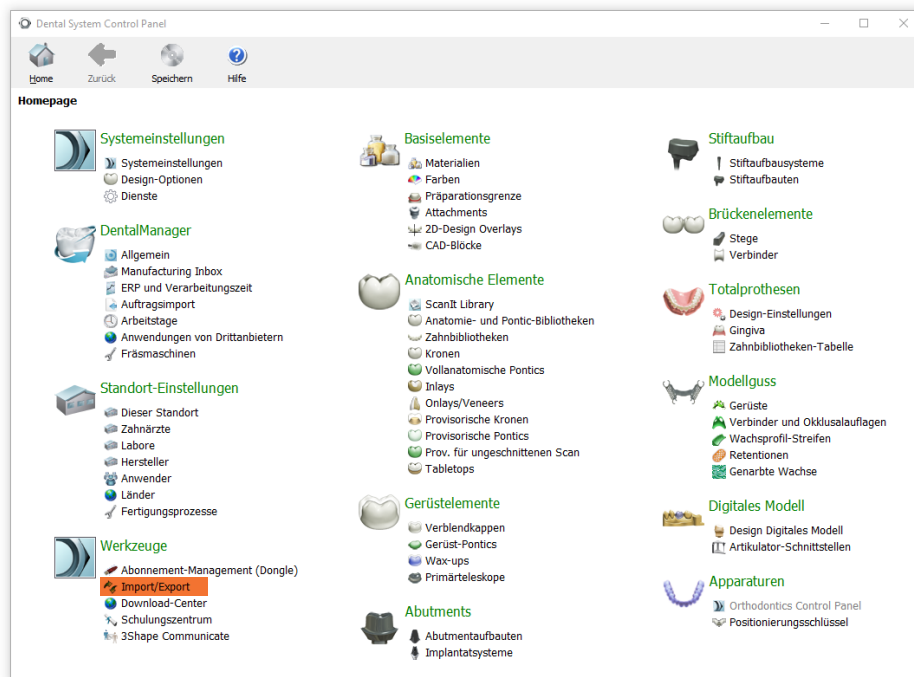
Dental System Control Panel

Home
Zurück
Speichern
Hilfe

Homepage

Systemeinstellungen
Systemeinstellungen
Design-Optionen
Dienste

DentalManager
Allgemein
Manufacturing Inbox
ERP und Verarbeitungszeit
Auftragsimport
Arbeitstage
Anwendungen von Drittanbietern
Fräsmaschinen

Standort-Einstellungen
Dieser Standort
Zahnärzte
Labore
Hersteller
Anwender
Länder
Fertigungsprozesse

Werkzeuge
Abonnement-Management (Dongle)
Import/Export
Download-Center
Schulungszentrum
3Shape Communicate

Basiselemente
Materialien
Farben
Präparationsgrenze
Attachments
2D-Design Overlays
CAD-Blöcke

Anatomische Elemente
ScanIt Library
Anatomie- und Pontic-Bibliotheken
Zahnbibliotheken
Kronen
Vollanatomische Pontics
Inlays
Onlays/Veneers
Provisorische Kronen
Provisorische Pontics
Prov. für ungeschnittenen Scan
Tabletops

Gerüstelemente
Verblendkappen
Gerüst-Pontics
Wax-ups
Primärteleskope

Abutments
Abutmentaufbauten
Implantatsysteme

Stiftaufbau
Stiftaufbausysteme
Stiftaufbauten

Brückenelemente
Stege
Verbinder

Totalprothesen
Design-Einstellungen
Gingiva
Zahnbibliotheken-Tabelle

Modellguss
Gerüste
Verbinder und Okklusalauflagen
Wachsprofil-Streifen
Retentionen
Genarbte Wachse

Digitales Modell
Design Digitales Modell
Artikulator-Schnittstellen

Apparaturen
Orthodontics Control Panel
Positionierungsschlüssel